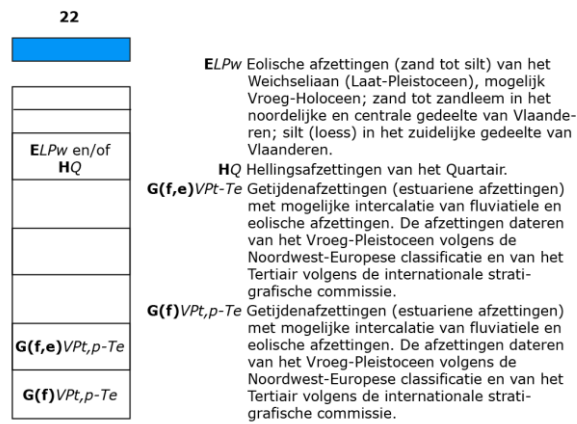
22

ELPw en/of
HQ

G(f,e)VPt,p-Te

G(f)VPt,p-Te

ELPw Eolische afzettingen (zand tot silt) van het Weichseliaan (Laat-Pleistoceen), mogelijk Vroeg-Holoceen; zand tot zandleem in het noordelijke en centrale gedeelte van Vlaanderen; silt (loess) in het zuidelijke gedeelte van Vlaanderen.

HQ Hellingsafzettingen van het Quartair.

G(f,e)VPt-Te Getijdenafzettingen (estuariene afzettingen) met mogelijke intercalatie van fluviatiele en eolische afzettingen. De afzettingen dateren van het Vroeg-Pleistoceen volgens de Noordwest-Europese classificatie en van het Tertiair volgens de internationale stratigrafische commissie.

G(f)VPt,p-Te Getijdenafzettingen (estuariene afzettingen) met mogelijke intercalatie van fluviatiele en eolische afzettingen. De afzettingen dateren van het Vroeg-Pleistoceen volgens de Noordwest-Europese classificatie en van het Tertiair volgens de internationale stratigrafische commissie.